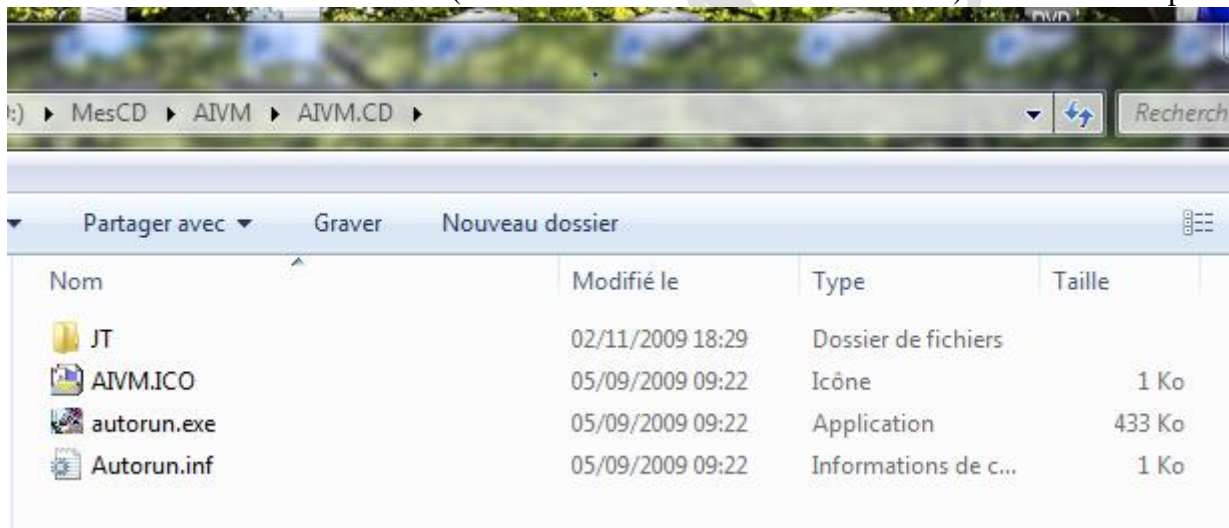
:) ▸ MesCD ▸ AIVM ▸ AIVM.CD ▸

Recherch

Partager avec ▾ Graver Nouveau dossier

| Nom | Modifié le | Type | Taille |
|---|---|---|---|
| JT | 02/11/2009 18:29 | Dossier de fichiers | |
| AIVM.ICO | 05/09/2009 09:22 | Icône | 1 Ko |
| autorun.exe | 05/09/2009 09:22 | Application | 433 Ko |
| Autorun.inf | 05/09/2009 09:22 | Informations de c... | 1 Ko |